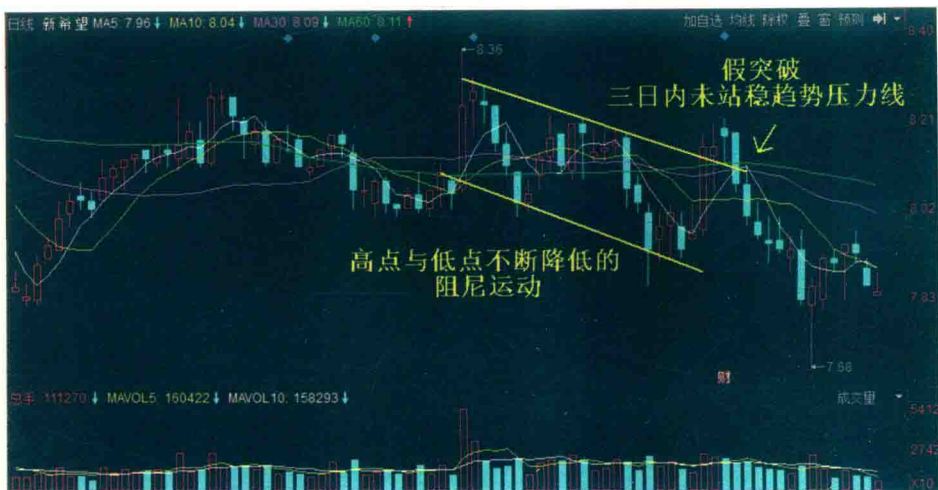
日线 新希望 MA5 7.96↓ MA10: 8.04↓ MA30: 8.09↓ MA60: 8.11↑

加自选 均线 除权 叠 窗 预测

8.40

8.36

假突破
三日内未站稳趋势压力线

8.21

8.02

高点与低点不断降低的
阻尼运动

7.83

7.68

财

总手: 111270↓ MAVOL5: 160422↓ MAVOL10: 158293↓

成交量

5412

2743

X10